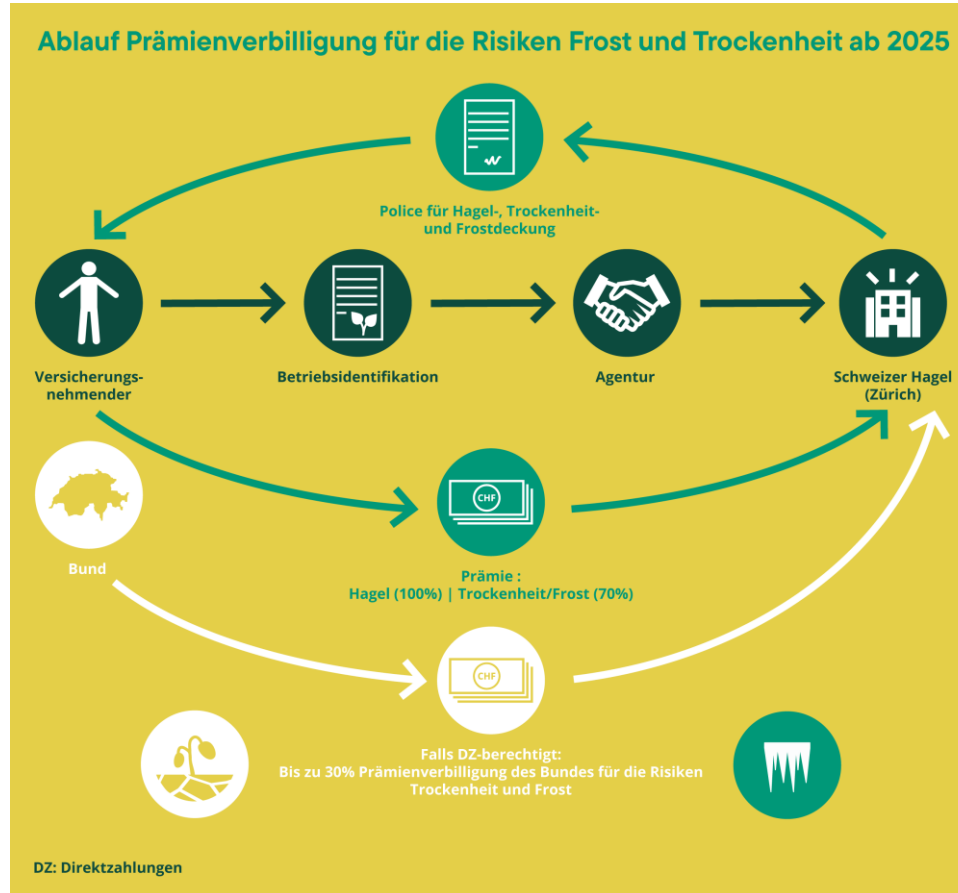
Ablauf Prämienverbilligung für die Risiken Frost und Trockenheit ab 2025

Police für Hagel-, Trockenheit- und Frostdeckung

Versicherungsnehmender

Betriebsidentifikation

Agentur

Schweizer Hagel (Zürich)

CHF

Bund

Prämie : Hagel (100%) | Trockenheit/Frost (70%)

CHF

Falls DZ-berechtigt: Bis zu 30% Prämienverbilligung des Bundes für die Risiken Trockenheit und Frost

DZ: Direktzahlungen